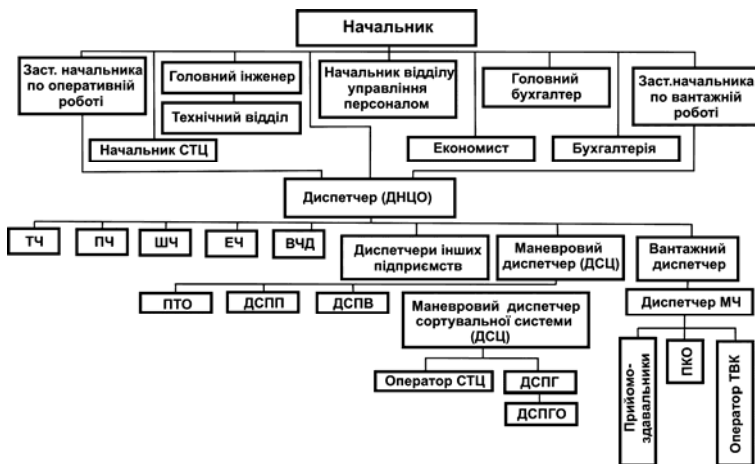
Начальник

Заст. начальника по оперативній роботі

Головний інженер

Технічний відділ

Начальник відділу управління персоналом

Головний бухгалтер

Заст.начальника по вантажній роботі

Начальник СТЦ

Економист

Бухгалтерія

Диспетчер (ДНЦО)

ТЧ

ПЧ

ШЧ

ЕЧ

ВЧД

Диспетчери інших підприємств

Маневровий диспетчер (ДСЦ)

Вантажний диспетчер

ПТО

ДСПП

ДСПВ

Маневровий диспетчер сортувальної системи (ДСЦ)

Диспетчер МЧ

Оператор СТЦ

ДСПГ

ДСПГО

Приймоздавальники

ПКО

Оператор ТВК